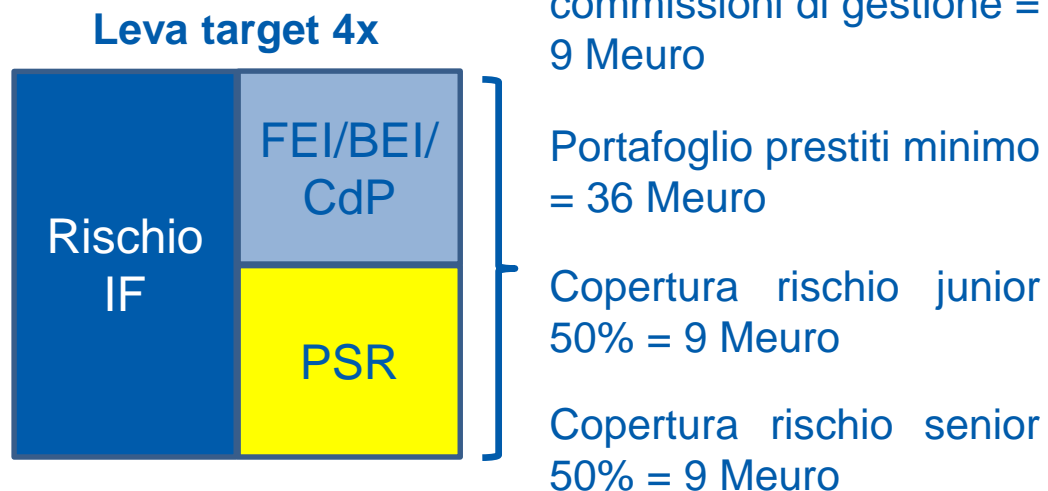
Leva target 4x

Rischio IF

FEI/BEI/ CdP

PSR

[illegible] commissioni di gestione = 9 Meuro

Portafoglio prestiti minimo = 36 Meuro

Copertura rischio junior 50% = 9 Meuro

Copertura rischio senior 50% = 9 Meuro